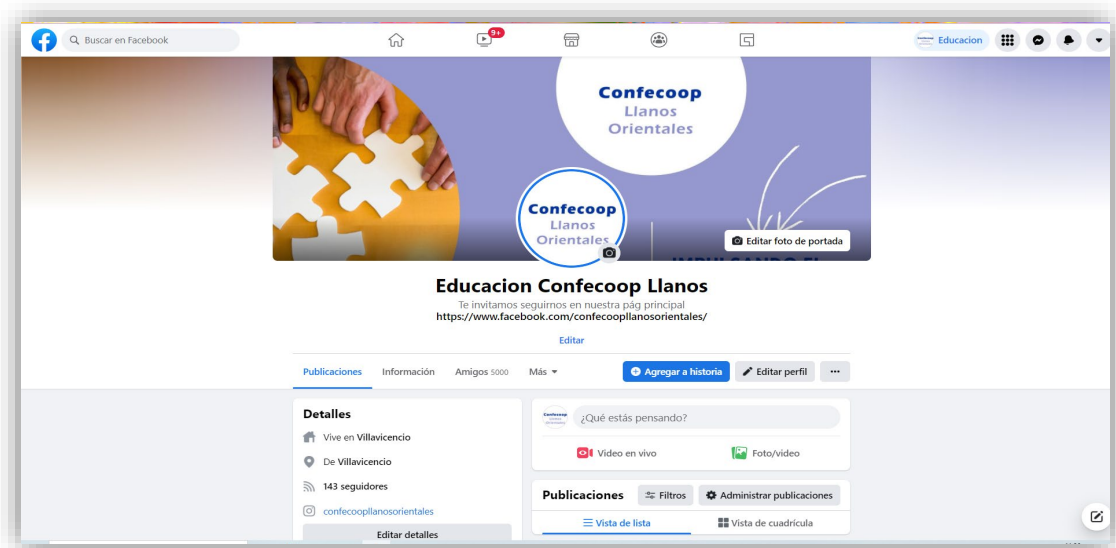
Buscar en Facebook

9+

Educacion

Confecoop Llanos Orientales

Confecoop Llanos Orientales

Editar foto de portada

IMPULSANDO EL

Educacion Confecoop Llanos

Te invitamos seguirnos en nuestra pág principal
https://www.facebook.com/confecoopllanosorientales/

Editar

Publicaciones Información Amigos 5000 Más

Agregar a historia Editar perfil ···

Detalles

Vive en Villavicencio

De Villavicencio

143 seguidores

confecoopllanosorientales

Editar detalles

¿Qué estás pensando?

Video en vivo Foto/video

Publicaciones Filtros Administrar publicaciones

Vista de lista Vista de cuadrícula